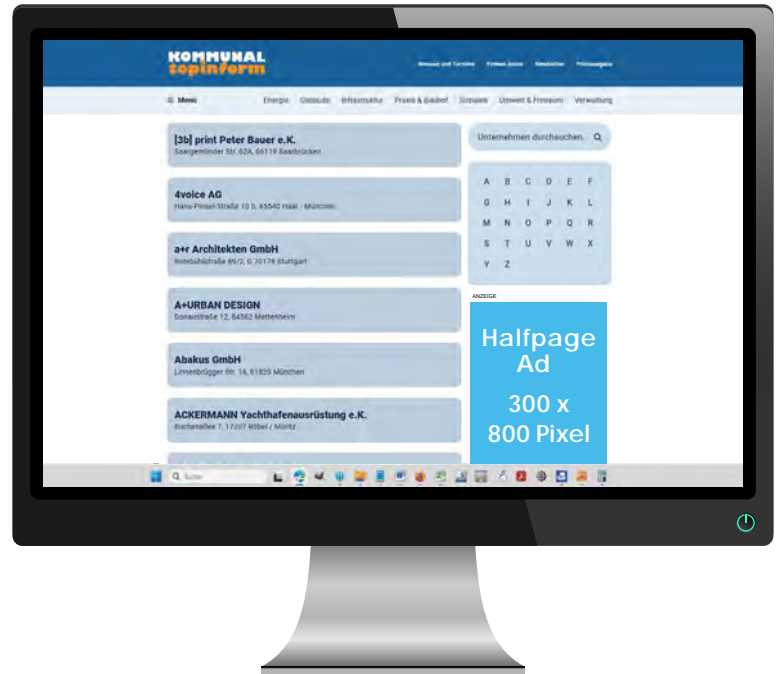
KOMMUNAL topinform

Messen und Termine Firmen-Index Newsletter Printausgabe

☰ Menü Energie Gebäude Infrastruktur Praxis & Bauhof Soziales Umwelt & Freiraum Verwaltung

[3b] print Peter Bauer e.K.
Saargemünder Str. 62A, 66119 Saarbrücken

4voice AG
Hans-Pinsel-Straße 10 b, 85540 Haar - München

a+r Architekten GmbH
Rotebühlstraße 89/2, D 70178 Stuttgart

A+URBAN DESIGN
Donaustraße 12, 84562 Mettenheim

Abakus GmbH
Linnenbrügger Str. 16, 81829 München

ACKERMANN Yachthafenausrüstung e.K.
Buchenallee 7, 17207 Röbel / Müritz

Unternehmen durchsuchen...

A B C D E F
G H I J K L
M N O P Q R
S T U V W X
Y Z

ANZEIGE

Halfpage Ad

300 x 800 Pixel

Suche